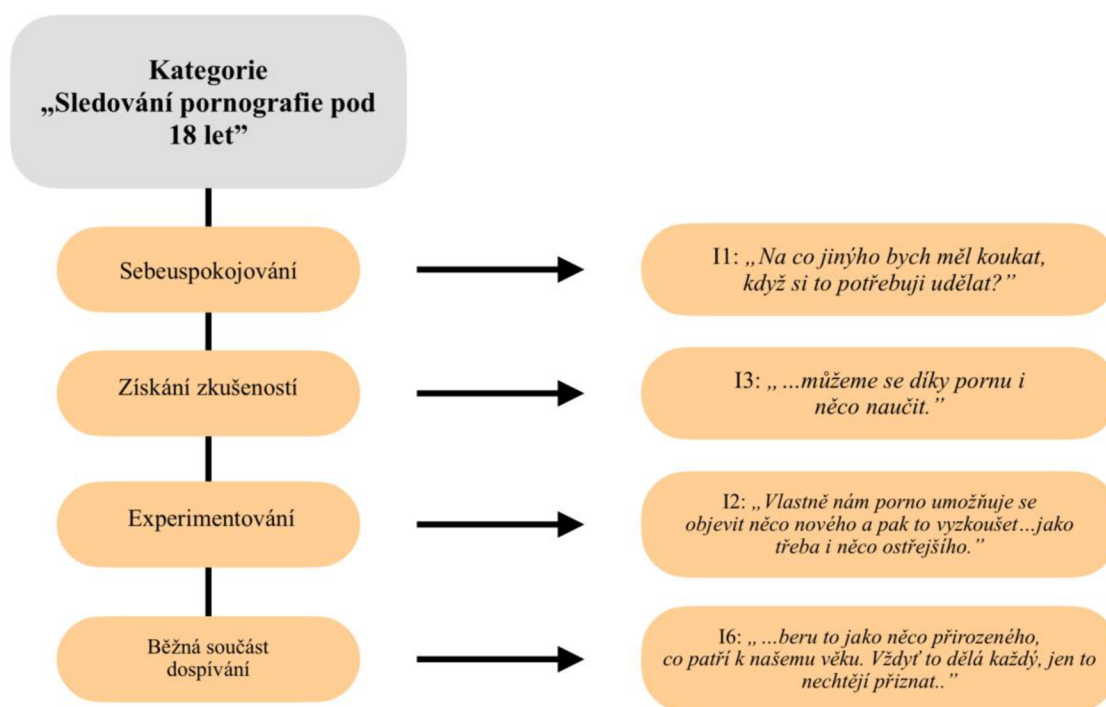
Kategorie „Sledování pornografie pod 18 let”

Sebeuspokojování

I1: „Na co jinýho bych měl koukat, když si to potřebuji udělat?”

Získání zkušeností

I3: „ ...můžeme se díky pornu i něco naučit.”

Experimentování

I2: „Vlastně nám porno umožňuje se objevit něco nového a pak to vyzkoušet…jako třeba i něco ostřejšího.”

Běžná součást dospívání

I6: „ ...beru to jako něco přirozeného, co patří k našemu věku. Vždyť to dělá každý, jen to nechtějí přiznat..”